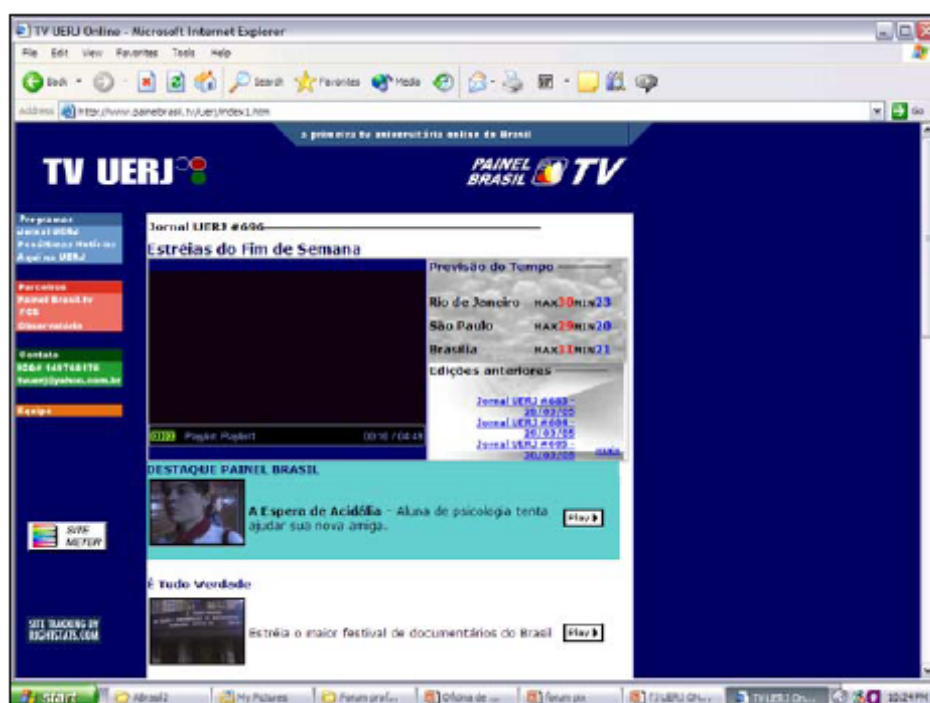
TV UERJ Online - Microsoft Internet Explorer

File Edit View Favorites Tools Help

Back Search Favorites Media

Address http://www.painelbrasil.tv/uerj/index1.htm

Go

a primeira tv universitária online do Brasil

TV UERJ

PAINEL BRASIL TV

Programas
Jornal UERJ
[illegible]
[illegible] UERJ

Parceiros
Painel Brasil.tv
FCS
Observatório

Contato
ICQ# 149768176
tvuerj@yahoo.com.br

Equipe

SITE METER

SITE TRACKING BY RIGHTSTATS.COM

Jornal UERJ #696

Estréias do Fim de Semana

Previsão do Tempo

Rio de Janeiro MAX30MIN23

São Paulo MAX29MIN20

Brasília MAX31MIN21

Edições anteriores

Jornal UERJ #693 - 30/03/05

Jornal UERJ #694 - 30/03/05

Jornal UERJ #695 - 30/03/05

mais

Playlist: Playlist 00:16 / 04:49

DESTAQUE PAINEL BRASIL

A Espera de Acidália - Aluna de psicologia tenta ajudar sua nova amiga.

Play

É Tudo Verdade

Estréia o maior festival de documentários do Brasil

Play

start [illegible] My Pictures Forum prof... Oficina de ... forum pix TJ UERJ On... TV UERJ On... 10:24 PM